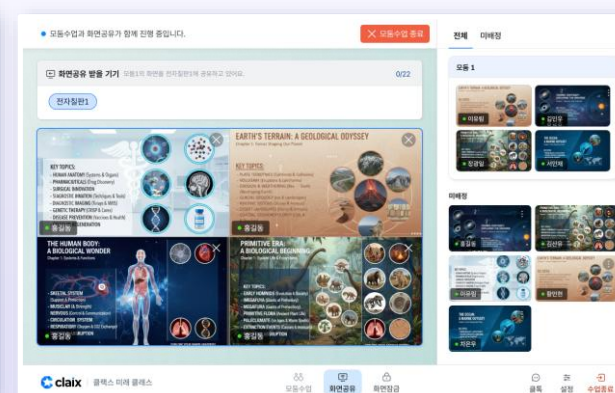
모둠수업과 화면공유가 함께 진행 중입니다.

모둠수업 종료

전체 미배정

화면공유 받을 기기 모둠1의 화면을 전자칠판에 공유하고 있어요.

0/22

전자칠판1

KEY TOPICS:
- HUMAN ANATOMY (Systems & Organs)
- PHARMACEUTICALS (Drug Discovery)
- SURGICAL INNOVATION
- DIAGNOSTIC IMAGING
- GENETIC THERAPY (CRISPR & Gene)

홍길동

EARTH'S TERRAIN: A GEOLOGICAL ODYSSEY

KEY TOPICS:

홍길동

THE HUMAN BODY: A BIOLOGICAL WONDER

- SKELETAL SYSTEM
- MUSCULAR
- NERVOUS
- CIRCULATION SYSTEM
- RESPIRATORY

홍길동

PRIMITIVE ERA: A BIOLOGICAL BEGINNING

KEY TOPICS:

홍길동

모둠 1

이유림

김민우

정경일

서민재

미배정

홍길동

김선우

이유림

황인현

이은우

claix 클렉스 미래 클래스

모둠수업 화면공유 화면잠금

공목 설정 수업종료